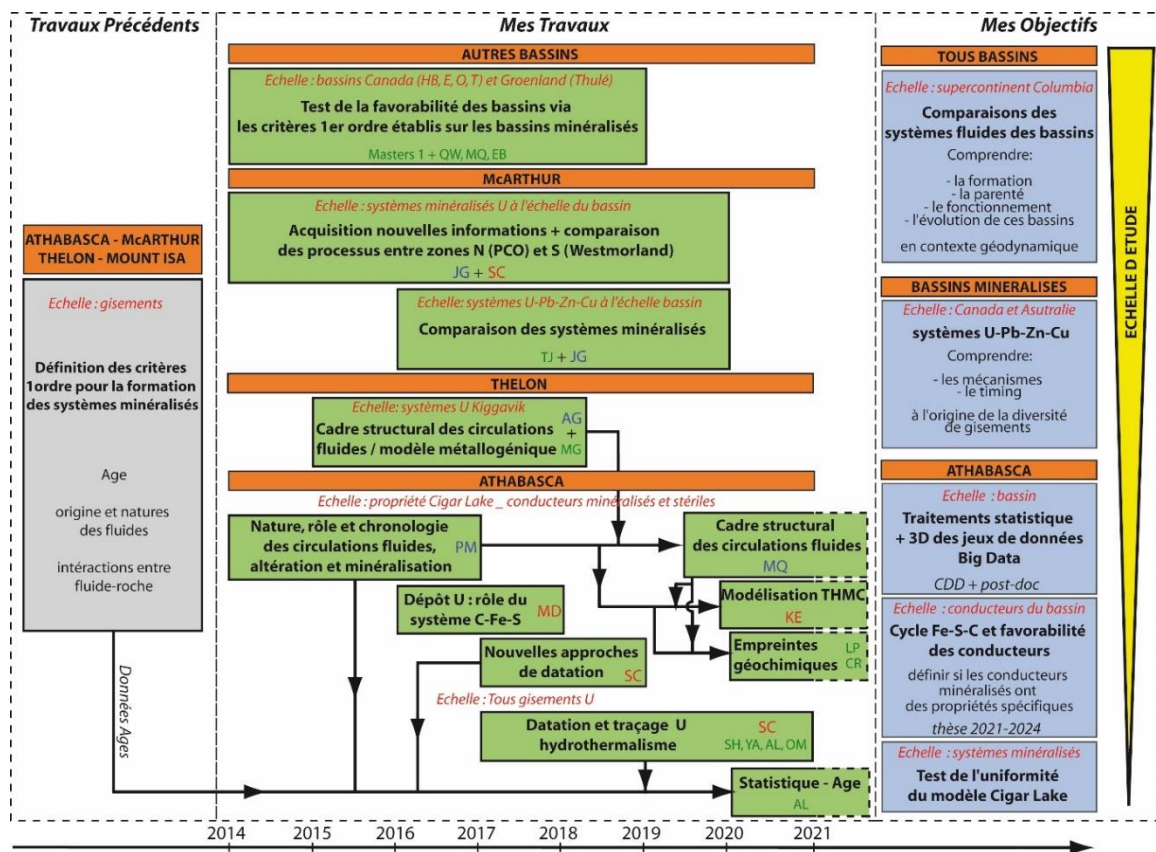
Travaux Précédents

ATHABASCA - McARTHUR
THELON - MOUNT ISA

Echelle : gisements

Définition des critères 1ordre pour la formation des systèmes minéralisés

Age

origine et natures des fluides

intéractions entre fluide-roche

Données Ages

Mes Travaux

AUTRES BASSINS

Echelle : bassins Canada (HB, E, O, T) et Groenland (Thulé)

Test de la favorabilité des bassins via les critères 1er ordre établis sur les bassins minéralisés

Masters 1 + QW, MQ, EB

McARTHUR

Echelle : systèmes minéralisés U à l'échelle du bassin

Acquisition nouvelles informations + comparaison des processus entre zones N (PCO) et S (Westmorland)

JG + SC

Echelle: systèmes U-Pb-Zn-Cu à l'échelle bassin

Comparaison des systèmes minéralisés

TJ + JG

THELON

Echelle: systèmes U Kiggavik

Cadre structural des circulations fluides / modèle métallogénique

AG + MG

ATHABASCA

Echelle : propriété Cigar Lake _ conducteurs minéralisés et stériles

Nature, rôle et chronologie des circulations fluides, altération et minéralisation

PM

Dépôt U : rôle du système C-Fe-S

MD

Nouvelles approches de datation

SC

Echelle : Tous gisements U

Datation et traçage U hydrothermalisme

SC

SH, YA, AL, OM

Cadre structural des circulations fluides

MQ

Modélisation THMC

KE

Empreintes géochimiques

LP CR

Statistique - Age

AL

Mes Objectifs

TOUS BASSINS

Echelle : supercontinent Columbia

Comparaisons des systèmes fluides des bassins

Comprendre:

- la formation
- la parenté
- le fonctionnement
- l'évolution de ces bassins

en contexte géodynamique

BASSINS MINERALISES

Echelle : Canada et Asutralie

systèmes U-Pb-Zn-Cu

Comprendre:

- les mécanismes
- le timing

à l'origine de la diversité de gisements

ATHABASCA

Echelle : bassin

Traitements statistique + 3D des jeux de données Big Data

CDD + post-doc

Echelle : conducteurs du bassin

Cycle Fe-S-C et favorabilité des conducteurs

définir si les conducteurs minéralisés ont des propriétés spécifiques

thèse 2021-2024

Echelle : systèmes minéralisés

Test de l'uniformité du modèle Cigar Lake

ECHELLE D'ETUDE

2014 2015 2016 2017 2018 2019 2020 2021